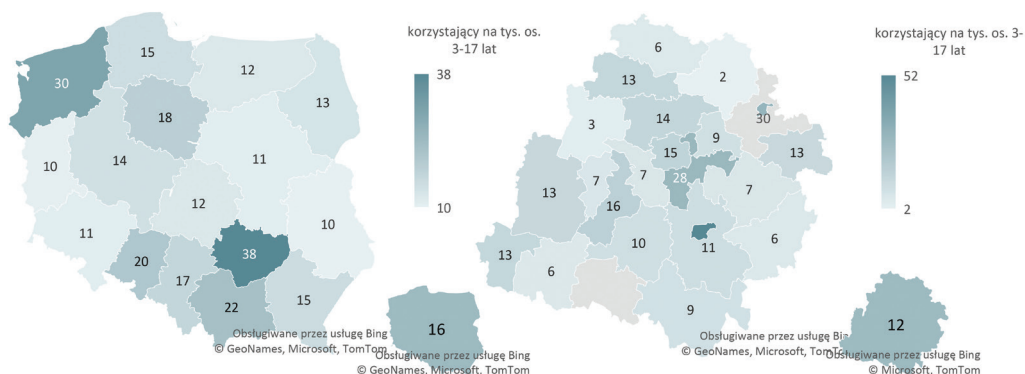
korzystający na tys. os. 3-17 lat

38

10

30

15

12

13

18

10

14

11

12

10

11

38

20

17

22

15

16

Obsługiwane przez usługę Bing
© GeoNames, Microsoft, TomTom

Obsługiwane przez usługę Bing
© GeoNames, Microsoft, TomTom

korzystający na tys. os. 3-17 lat

52

2

6

13

2

3

14

9

30

15

13

28

7

7

7

13

16

10

11

6

13

6

9

12

Obsługiwane przez usługę Bing
© GeoNames, Microsoft, TomTom

Obsługiwane przez usługę Bing
© Microsoft, TomTom